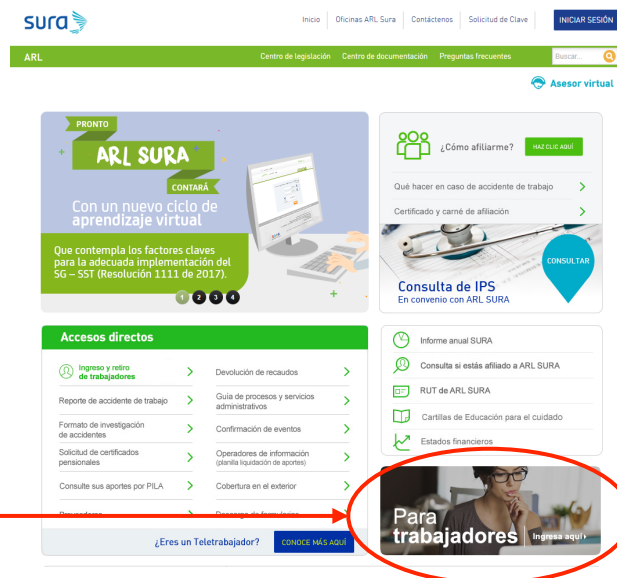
sura

Inicio | Oficinas ARL Sura | Contáctenos | Solicitud de Clave | INICIAR SESIÓN

ARL

Centro de legislación | Centro de documentación | Preguntas frecuentes | Buscar...

Asesor virtual

PRONTO

ARL SURA

CONTARÁ

Con un nuevo ciclo de aprendizaje virtual

Que contempla los factores claves para la adecuada implementación del SG – SST (Resolución 1111 de 2017).

1 2 3 4

¿Cómo afiliarme?

HAZ CLIC AQUÍ

Qué hacer en caso de accidente de trabajo

Certificado y carné de afiliación

Consulta de IPS
En convenio con ARL SURA

CONSULTAR

Accesos directos

| | |
|---|---|
| Ingreso y retiro de trabajadores | Devolución de recaudos |
| Reporte de accidente de trabajo | Guía de procesos y servicios administrativos |
| Formato de investigación de accidentes | Confirmación de eventos |
| Solicitud de certificados pensionales | Operadores de información (planilla liquidación de aportes) |
| Consulte sus aportes por PILA | Cobertura en el exterior |
| Proveedores | Descarga de formularios |

¿Eres un Teletrabajador? CONOCE MÁS AQUÍ

Informe anual SURA

Consulta si estás afiliado a ARL SURA

RUT de ARL SURA

Cartillas de Educación para el cuidado

Estados financieros

Para trabajadores

Ingresa aquí